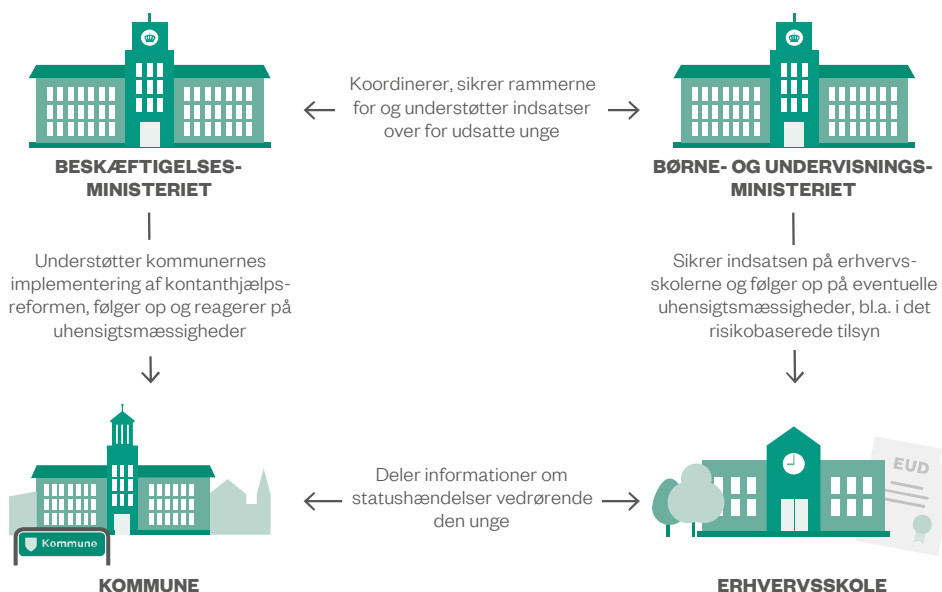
Koordinerer, sikrer rammerne for og understøtter indsatser over for udsatte unge

BESKÆFTIGELSES-MINISTERIET

BØRNE- OG UNDERVISNINGS-MINISTERIET

Understøtter kommunernes implementering af kontanthjælpsreformen, følger op og reagerer på uhensigtsmæssigheder

Sikrer indsatsen på erhvervsskolerne og følger op på eventuelle uhensigtsmæssigheder, bl.a. i det risikobaserede tilsyn

Deler informationer om statushændelser vedrørende den unge

Kommune

EUD

KOMMUNE

ERHVERVSSKOLE